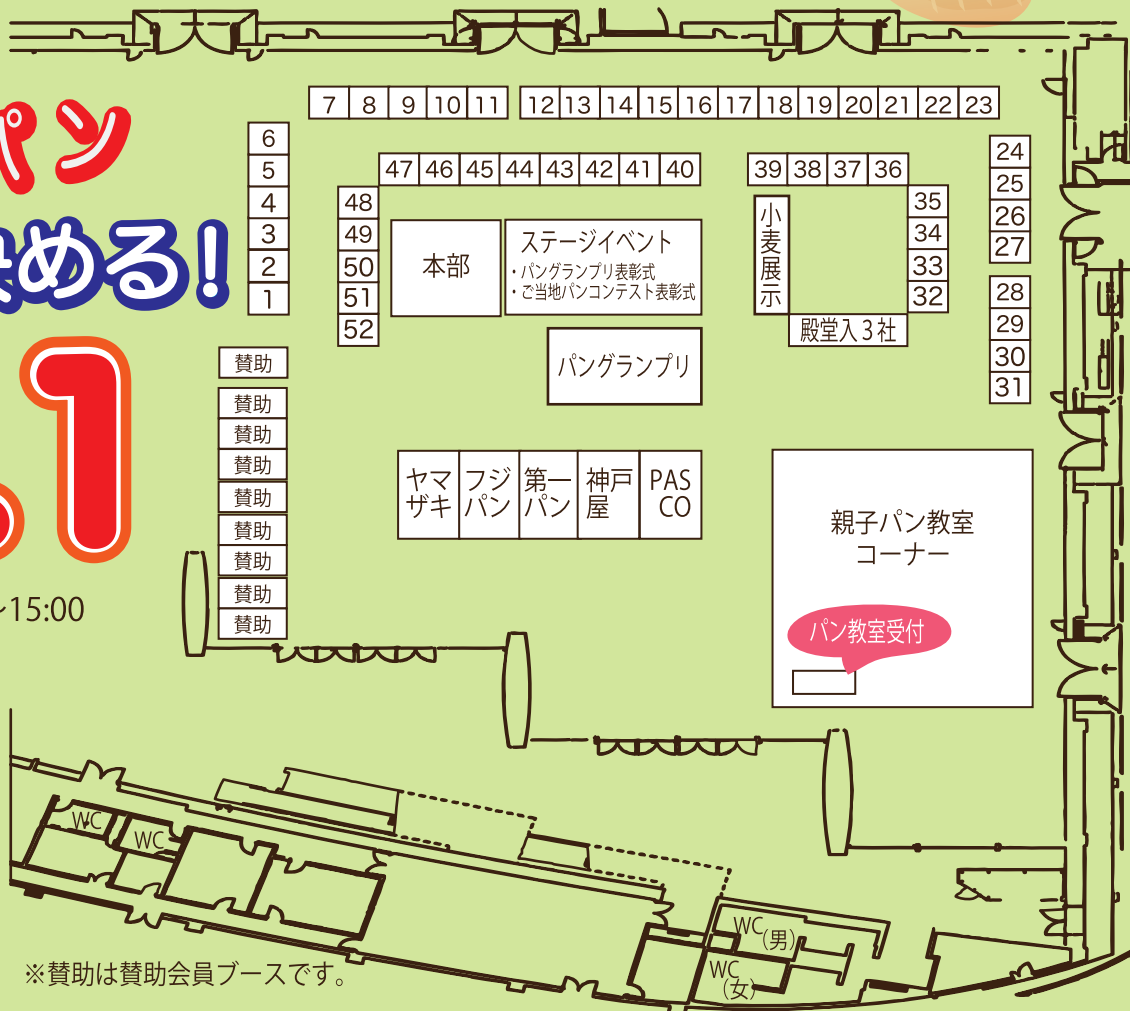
パン
める!
1
~15:00

7 8 9 10 11 12 13 14 15 16 17 18 19 20 21 22 23

6
5
4
3
2
1

47 46 45 44 43 42 41 40

39 38 37 36

24
25
26
27

48
49
50
51
52

本部

ステージイベント
・パングランプリ表彰式
・ご当地パンコンテスト表彰式

小麦展示

35
34
33
32

殿堂入3社

28
29
30
31

パングランプリ

賛助
賛助
賛助
賛助
賛助
賛助
賛助
賛助
賛助

ヤマザキ

フジパン

第一パン

神戸屋

PASCO

親子パン教室コーナー

パン教室受付

WC
WC
WC(男)
WC(女)

※賛助は賛助会員ブースです。